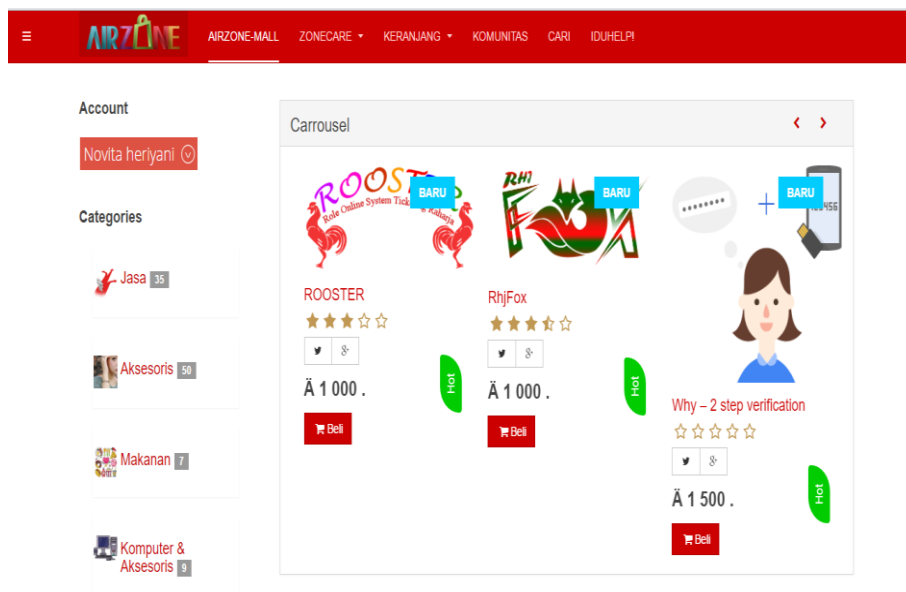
≡ AIRZONE AIRZONE-MALL ZONECARE ▾ KERANJANG ▾ KOMUNITAS CARI IDUHELP!

Account

Novita heriyani

Categories

Jasa 35

Aksesoris 50

Makanan 7

Komputer & Aksesoris 9

Carrousel ‹ ›

ROOSTER Role Online System Ticket & Rahasia

BARU

ROOSTER

★★★☆☆

Hot

Ä 1 000 .

Beli

RHJ

BARU

RhjFox

★★★½☆

Hot

Ä 1 000 .

Beli

BARU

123456

Why – 2 step verification

☆☆☆☆☆

Hot

Ä 1 500 .

Beli